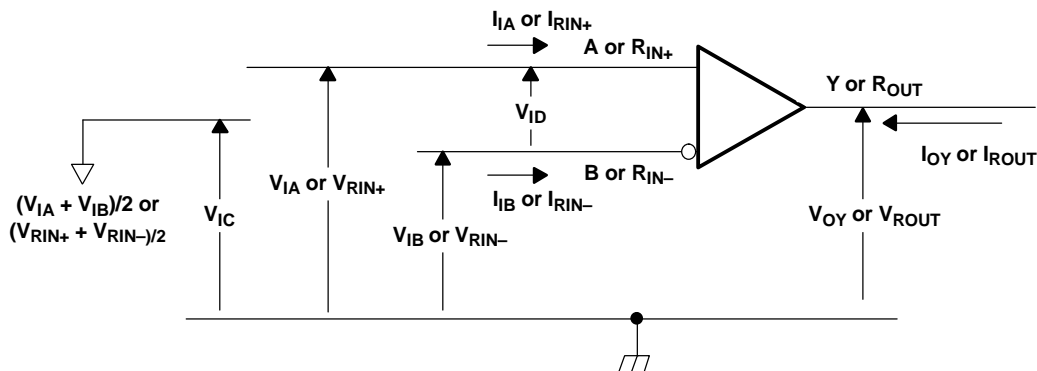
$I_{IA}$ or $I_{RIN+}$

A or $R_{IN+}$

Y or $R_{OUT}$

$V_{ID}$

$I_{OY}$ or $I_{ROUT}$

B or $R_{IN-}$

$I_{IB}$ or $I_{RIN-}$

$(V_{IA} + V_{IB})/2$ or $(V_{RIN+} + V_{RIN-})/2$

$V_{IC}$

$V_{IA}$ or $V_{RIN+}$

$V_{IB}$ or $V_{RIN-}$

$V_{OY}$ or $V_{ROUT}$